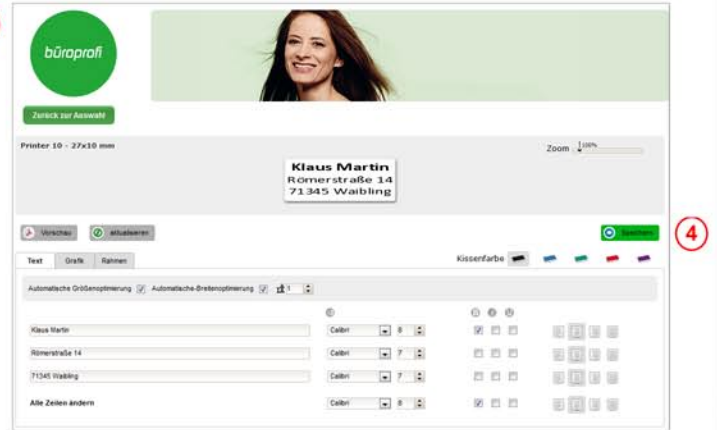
büroprofi

Zurück zur Auswahl

Printer 10 - 27x10 mm

Zoom 100%

Klaus Martin
Römerstraße 14
71345 Waibling

Vorschau
aktualisieren
Speichern
4

Text
Grafik
Rahmen

Kissenfarbe

Automatische Größenoptimierung
Automatische Breitenoptimierung
1

| | | | | | |
|---|---|---|---|---|---|
| Klaus Martin | Calibri | 8 | | | |
| Römerstraße 14 | Calibri | 7 | | | |
| 71345 Waibling | Calibri | 7 | | | |
| Alle Zeilen ändern | Calibri | 8 | | | |